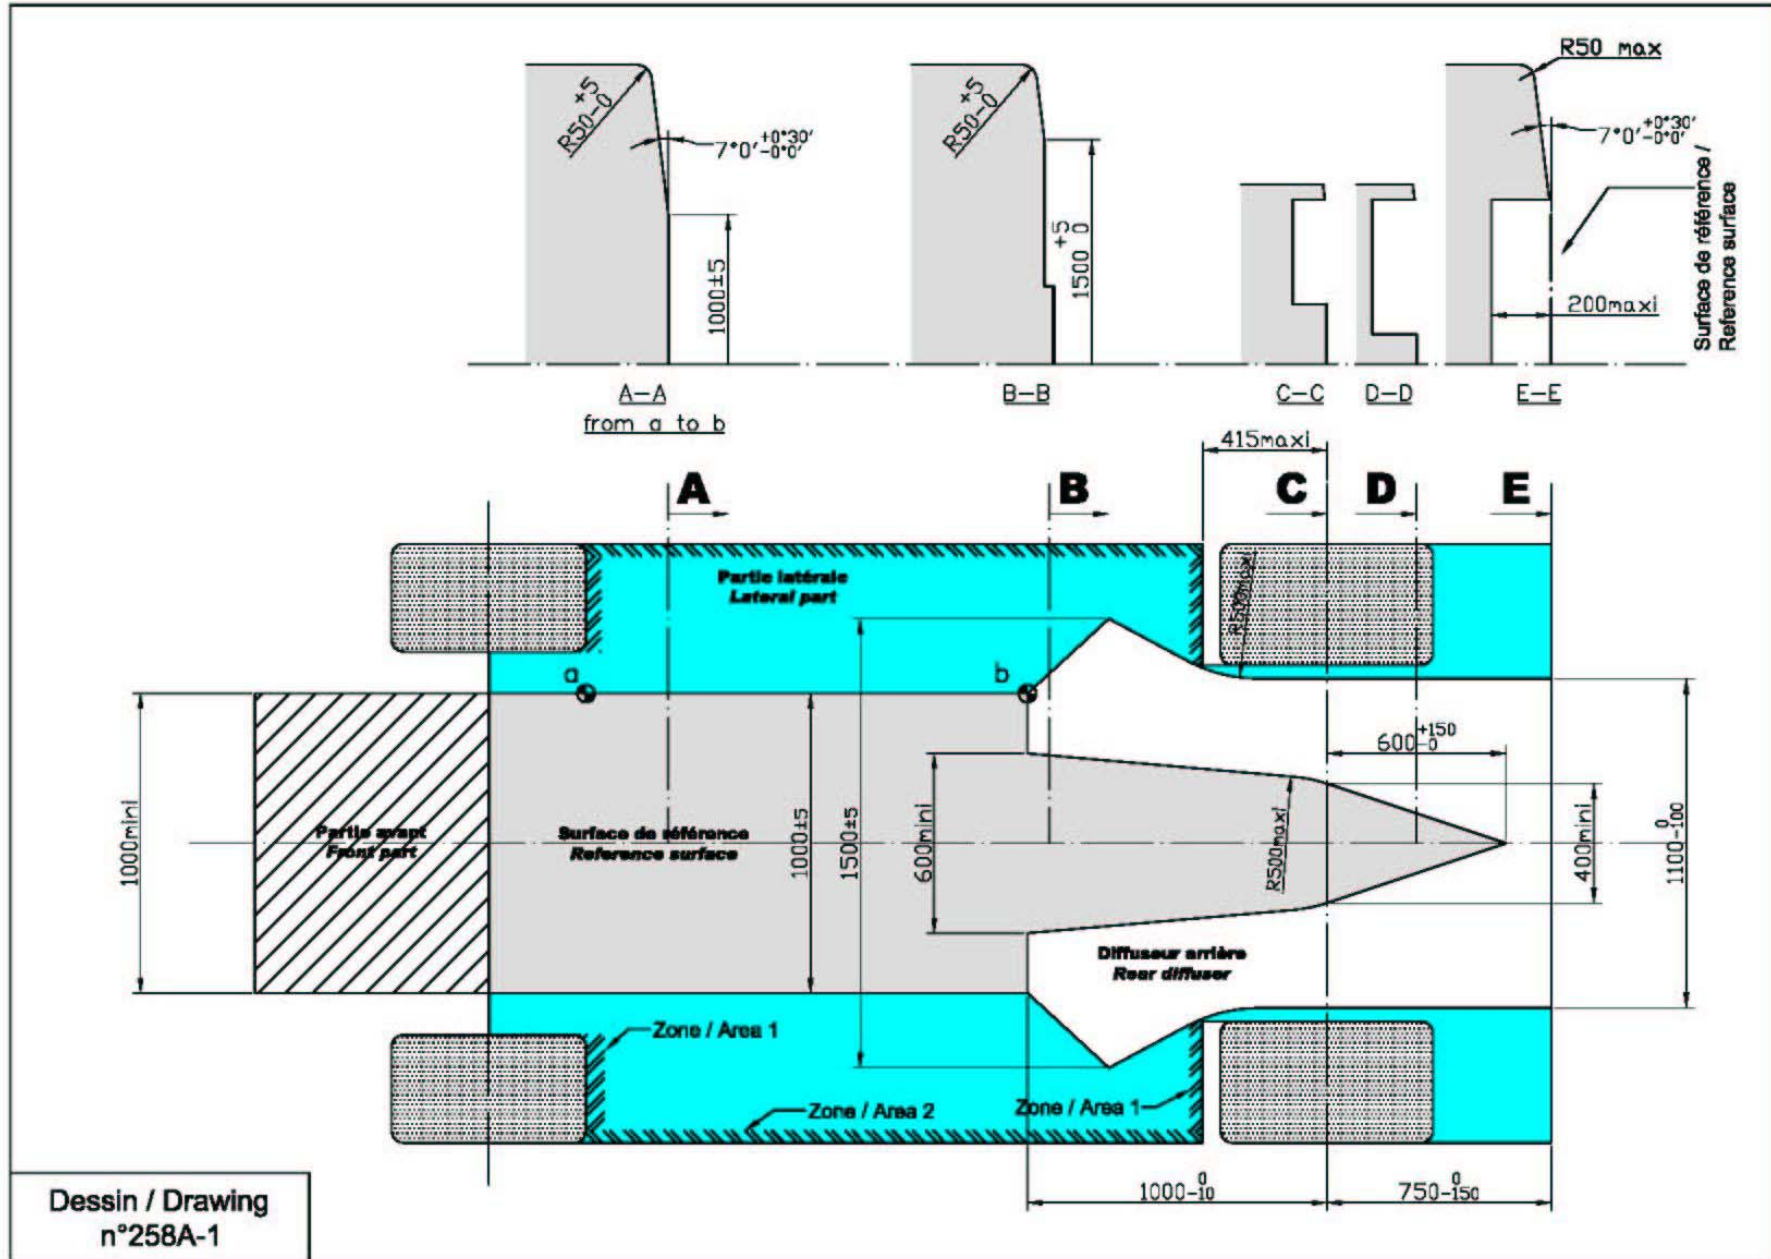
$R50^{+5}_{-0}$
$7°0'^{+0°30'}_{-0°0'}$
1000±5
A–A
from a to b

$R50^{+5}_{-0}$
$1500^{+5}_{0}$
B–B

C–C
D–D

R50 max
$7°0'^{+0°30'}_{-0°0'}$
Surface de référence / Reference surface
200maxi
E–E

415maxi
A
B
C
D
E

Partie latérale
Lateral part
R500maxi
a
b
$600^{+150}_{-0}$
Partie avant
Front part
Surface de référence
Reference surface
1000mini
1000±5
1500±5
600mini
R500maxi
400mini
$1100^{0}_{-100}$
Diffuseur arrière
Rear diffuser
Zone / Area 1
Zone / Area 2
Zone / Area 1
$1000^{0}_{-10}$
$750^{0}_{-150}$

Dessin / Drawing
n°258A-1